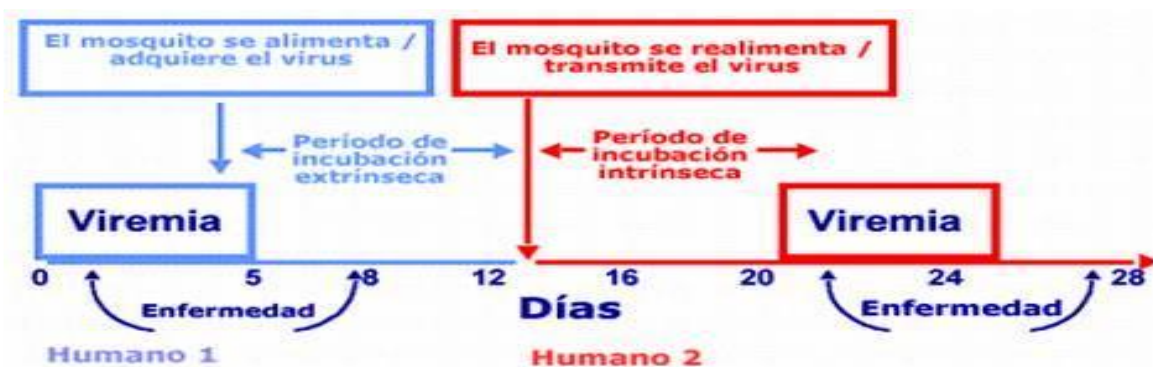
El mosquito se alimenta / adquiere el virus

El mosquito se realimenta / transmite el virus

Período de incubación extrínseca

Período de incubación intrínseca

Viremia

Viremia

0 5 8 12 16 20 24 28

Enfermedad

Días

Enfermedad

Humano 1

Humano 2